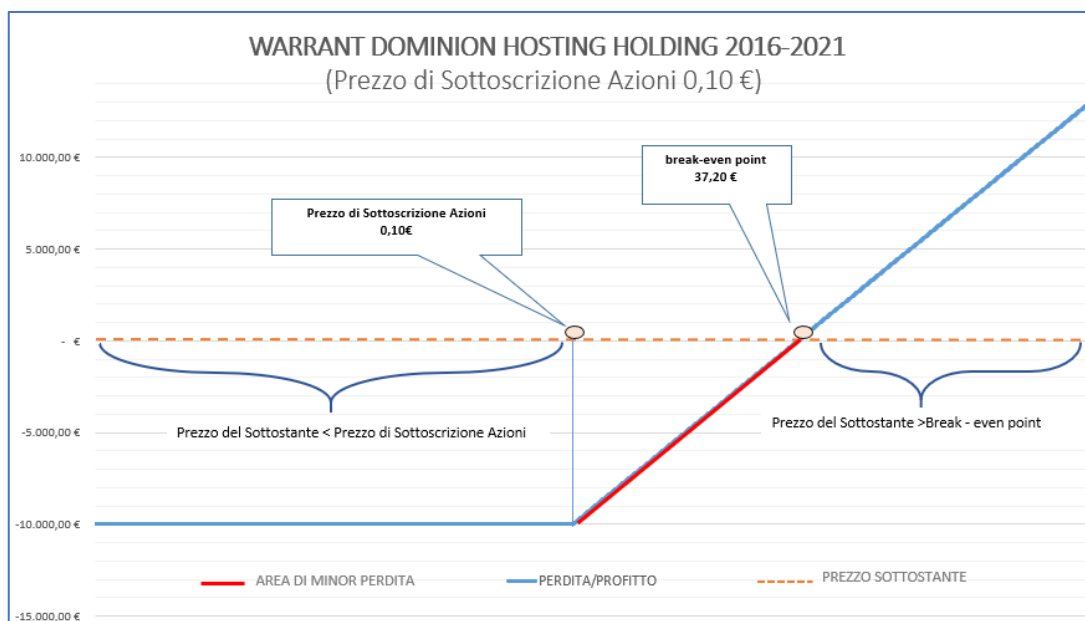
WARRANT DOMINION HOSTING HOLDING 2016-2021
(Prezzo di Sottoscrizione Azioni 0,10 €)

10.000,00 €
5.000,00 €
- €
-5.000,00 €
-10.000,00 €
-15.000,00 €

Prezzo di Sottoscrizione Azioni
0,10€

break-even point
37,20 €

Prezzo del Sottostante < Prezzo di Sottoscrizione Azioni

Prezzo del Sottostante >Break - even point

AREA DI MINOR PERDITA
PERDITA/PROFITTO
PREZZO SOTTOSTANTE